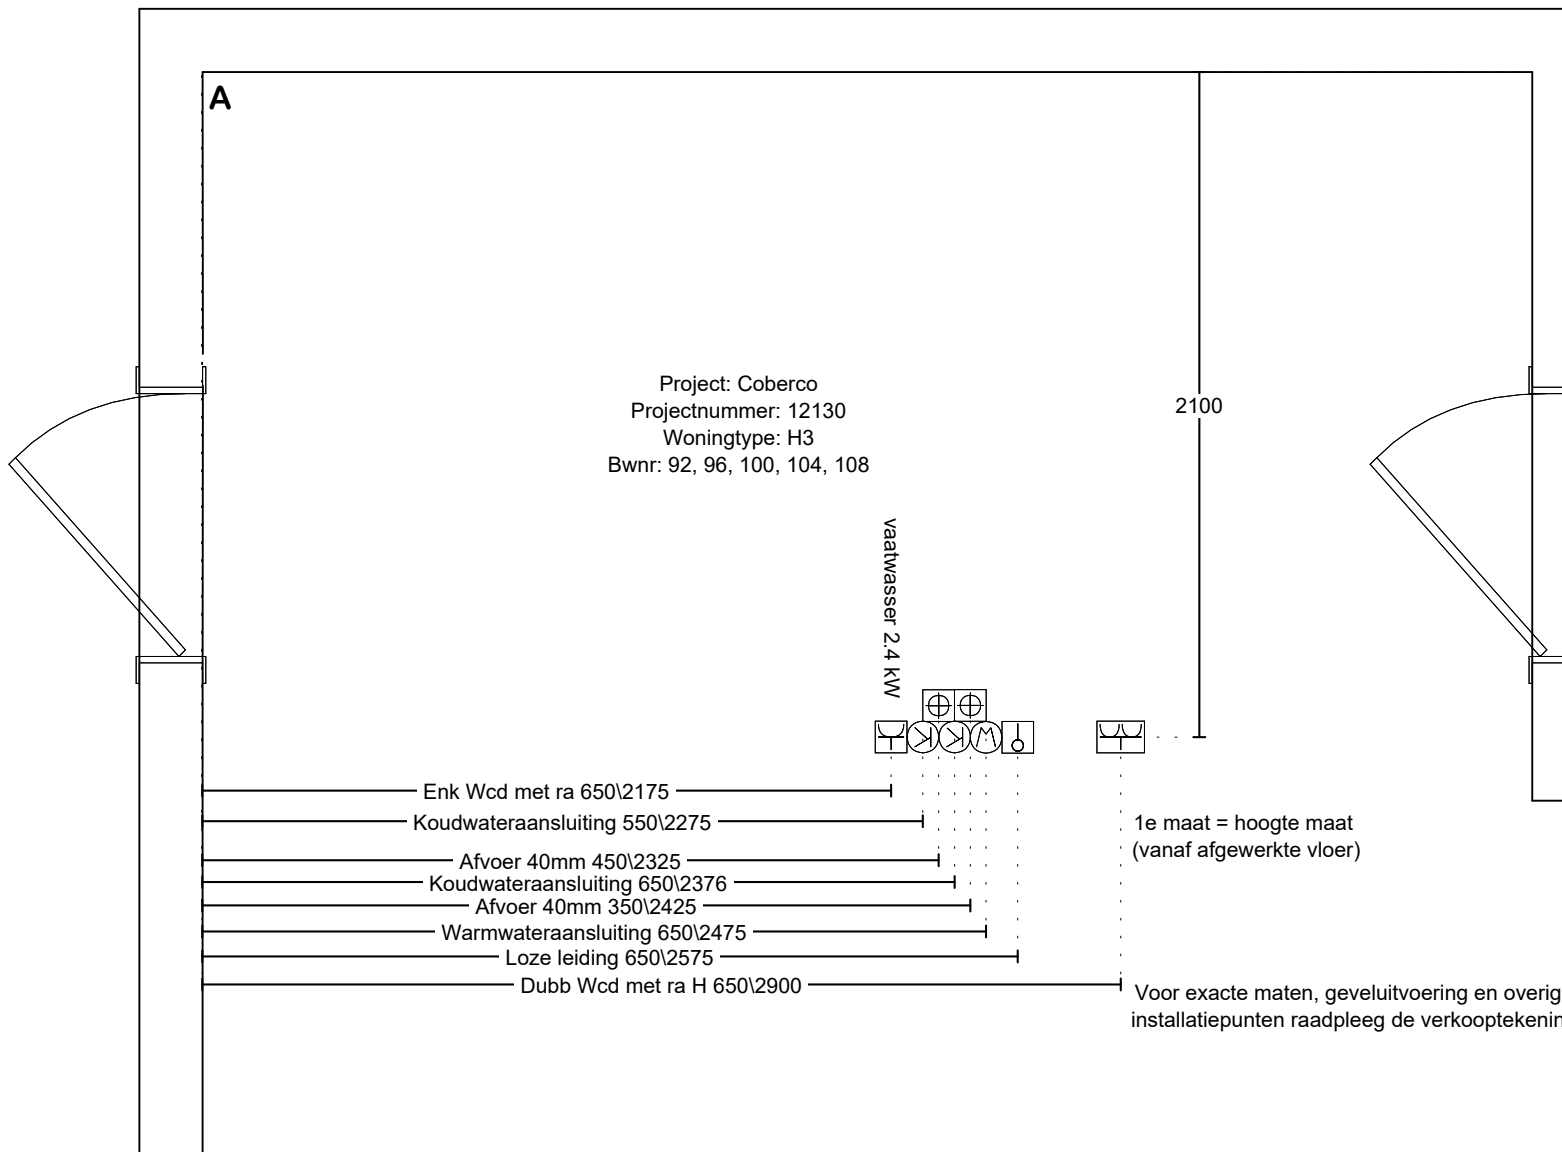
A

Project: Coberco
Projectnummer: 12130
Woningtype: H3
Bwnr: 92, 96, 100, 104, 108

2100

vaatwasser 2.4 kW

Enk Wcd met ra 650\2175
Koudwateraansluiting 550\2275
Afvoer 40mm 450\2325
Koudwateraansluiting 650\2376
Afvoer 40mm 350\2425
Warmwateraansluiting 650\2475
Loze leiding 650\2575
Dubb Wcd met ra H 650\2900

1e maat = hoogte maat
(vanaf afgewerkte vloer)

Voor exacte maten, geveluitvoering en overig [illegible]
installatiepunten raadpleeg de verkooptekenin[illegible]